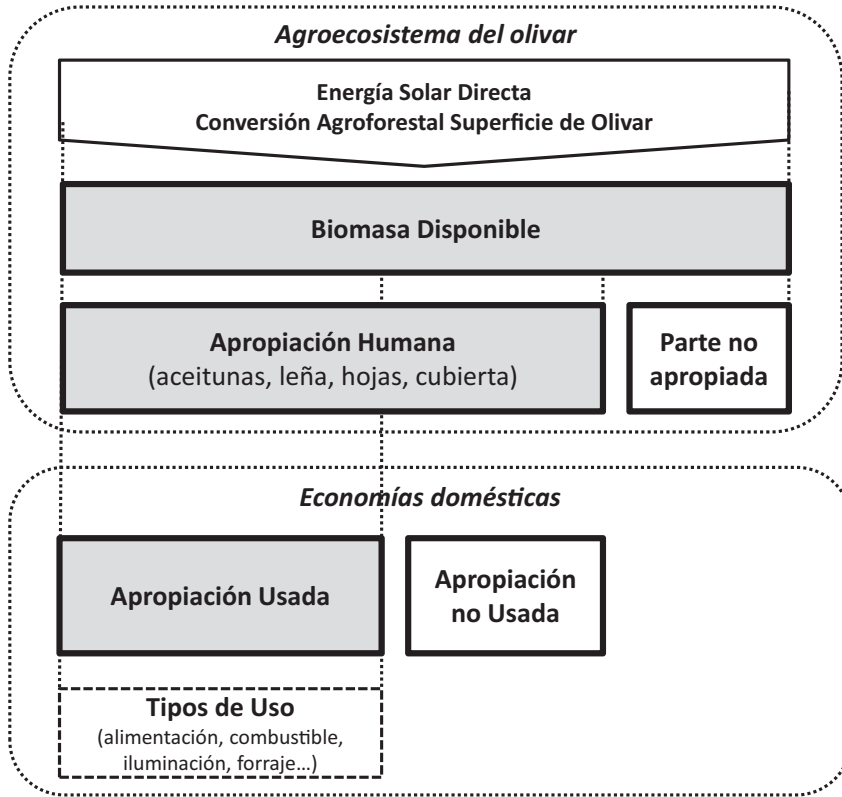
Agroecosistema del olivar

Energía Solar Directa
Conversión Agroforestal Superficie de Olivar

Biomasa Disponible

Apropiación Humana
(aceitunas, leña, hojas, cubierta)

Parte no apropiada

Economías domésticas

Apropiación Usada

Apropiación no Usada

Tipos de Uso
(alimentación, combustible, iluminación, forraje…)